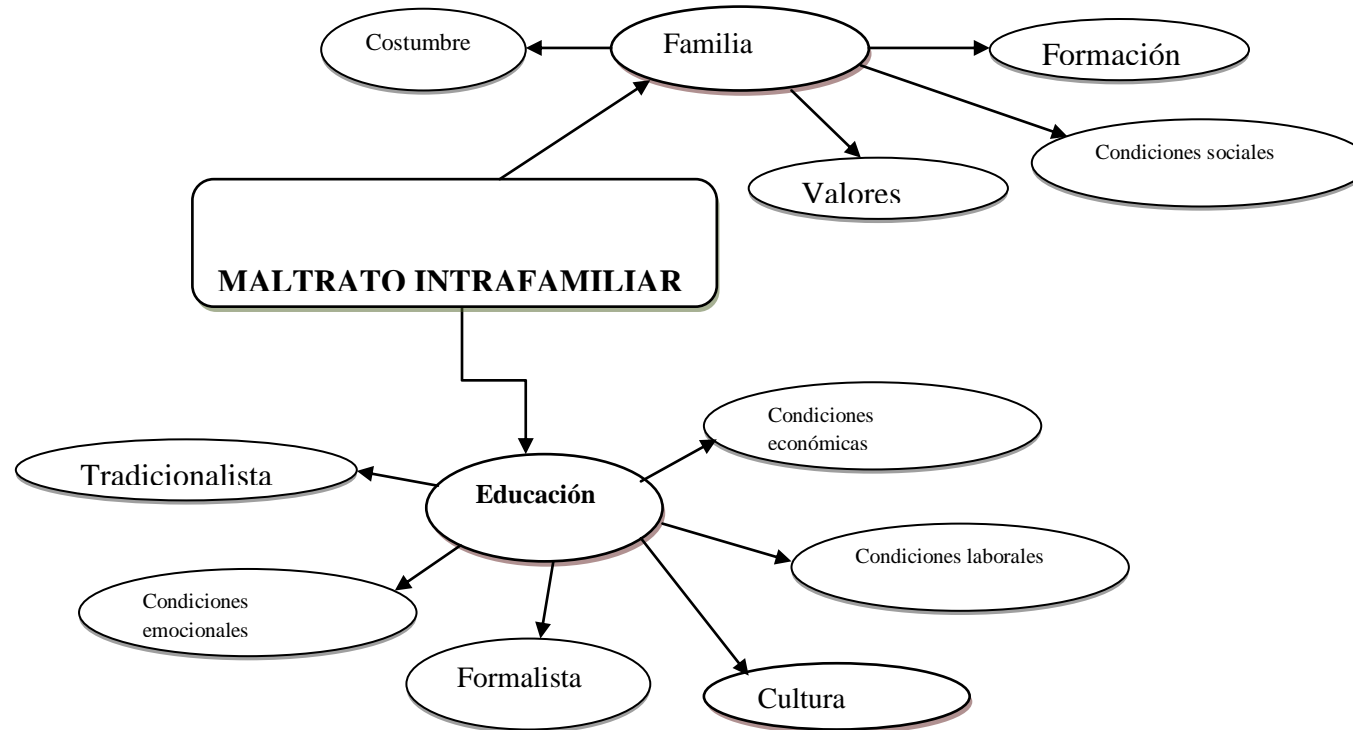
Costumbre

Familia

Formación

Condiciones sociales

Valores

MALTRATO INTRAFAMILIAR

Condiciones económicas

Tradicionalista

Educación

Condiciones laborales

Condiciones emocionales

Formalista

Cultura